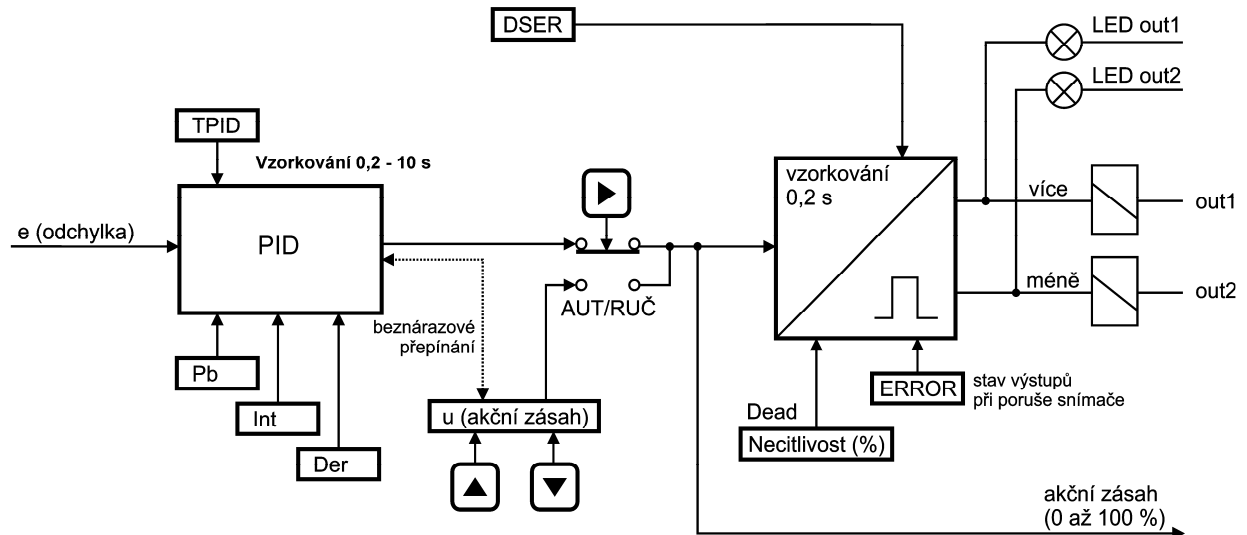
DSER

LED out1

LED out2

TPID

Vzorkování 0,2 - 10 s

vzorkování 0,2 s

e (odchylka)

PID

více

out1

AUT/RUČ

méně

out2

beznárazové přepínání

Pb

ERROR

stav výstupů při poruše snímače

Int

u (akční zásah)

Dead

Der

Necitlivost (%)

akční zásah (0 až 100 %)